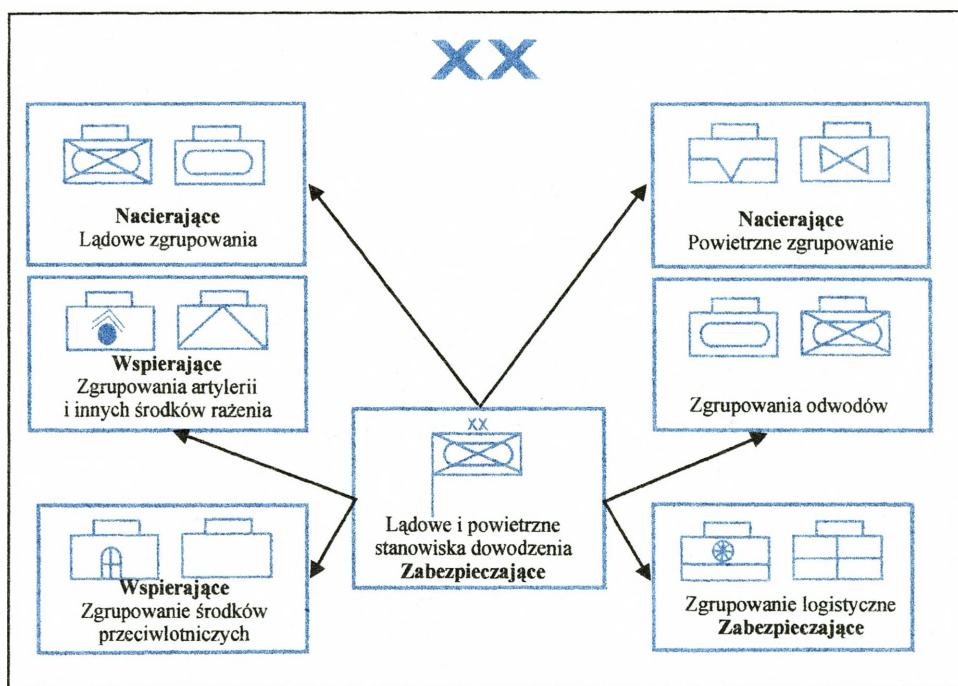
XX

**Nacierające**
Lądowe zgrupowania

**Nacierające**
Powietrzne zgrupowanie

**Wspierające**
Zgrupowania artylerii i innych środków rażenia

Zgrupowania odwodów

XX

Lądowe i powietrzne stanowiska dowodzenia
**Zabezpieczające**

**Wspierające**
Zgrupowanie środków przeciwlotniczych

Zgrupowanie logistyczne
**Zabezpieczające**